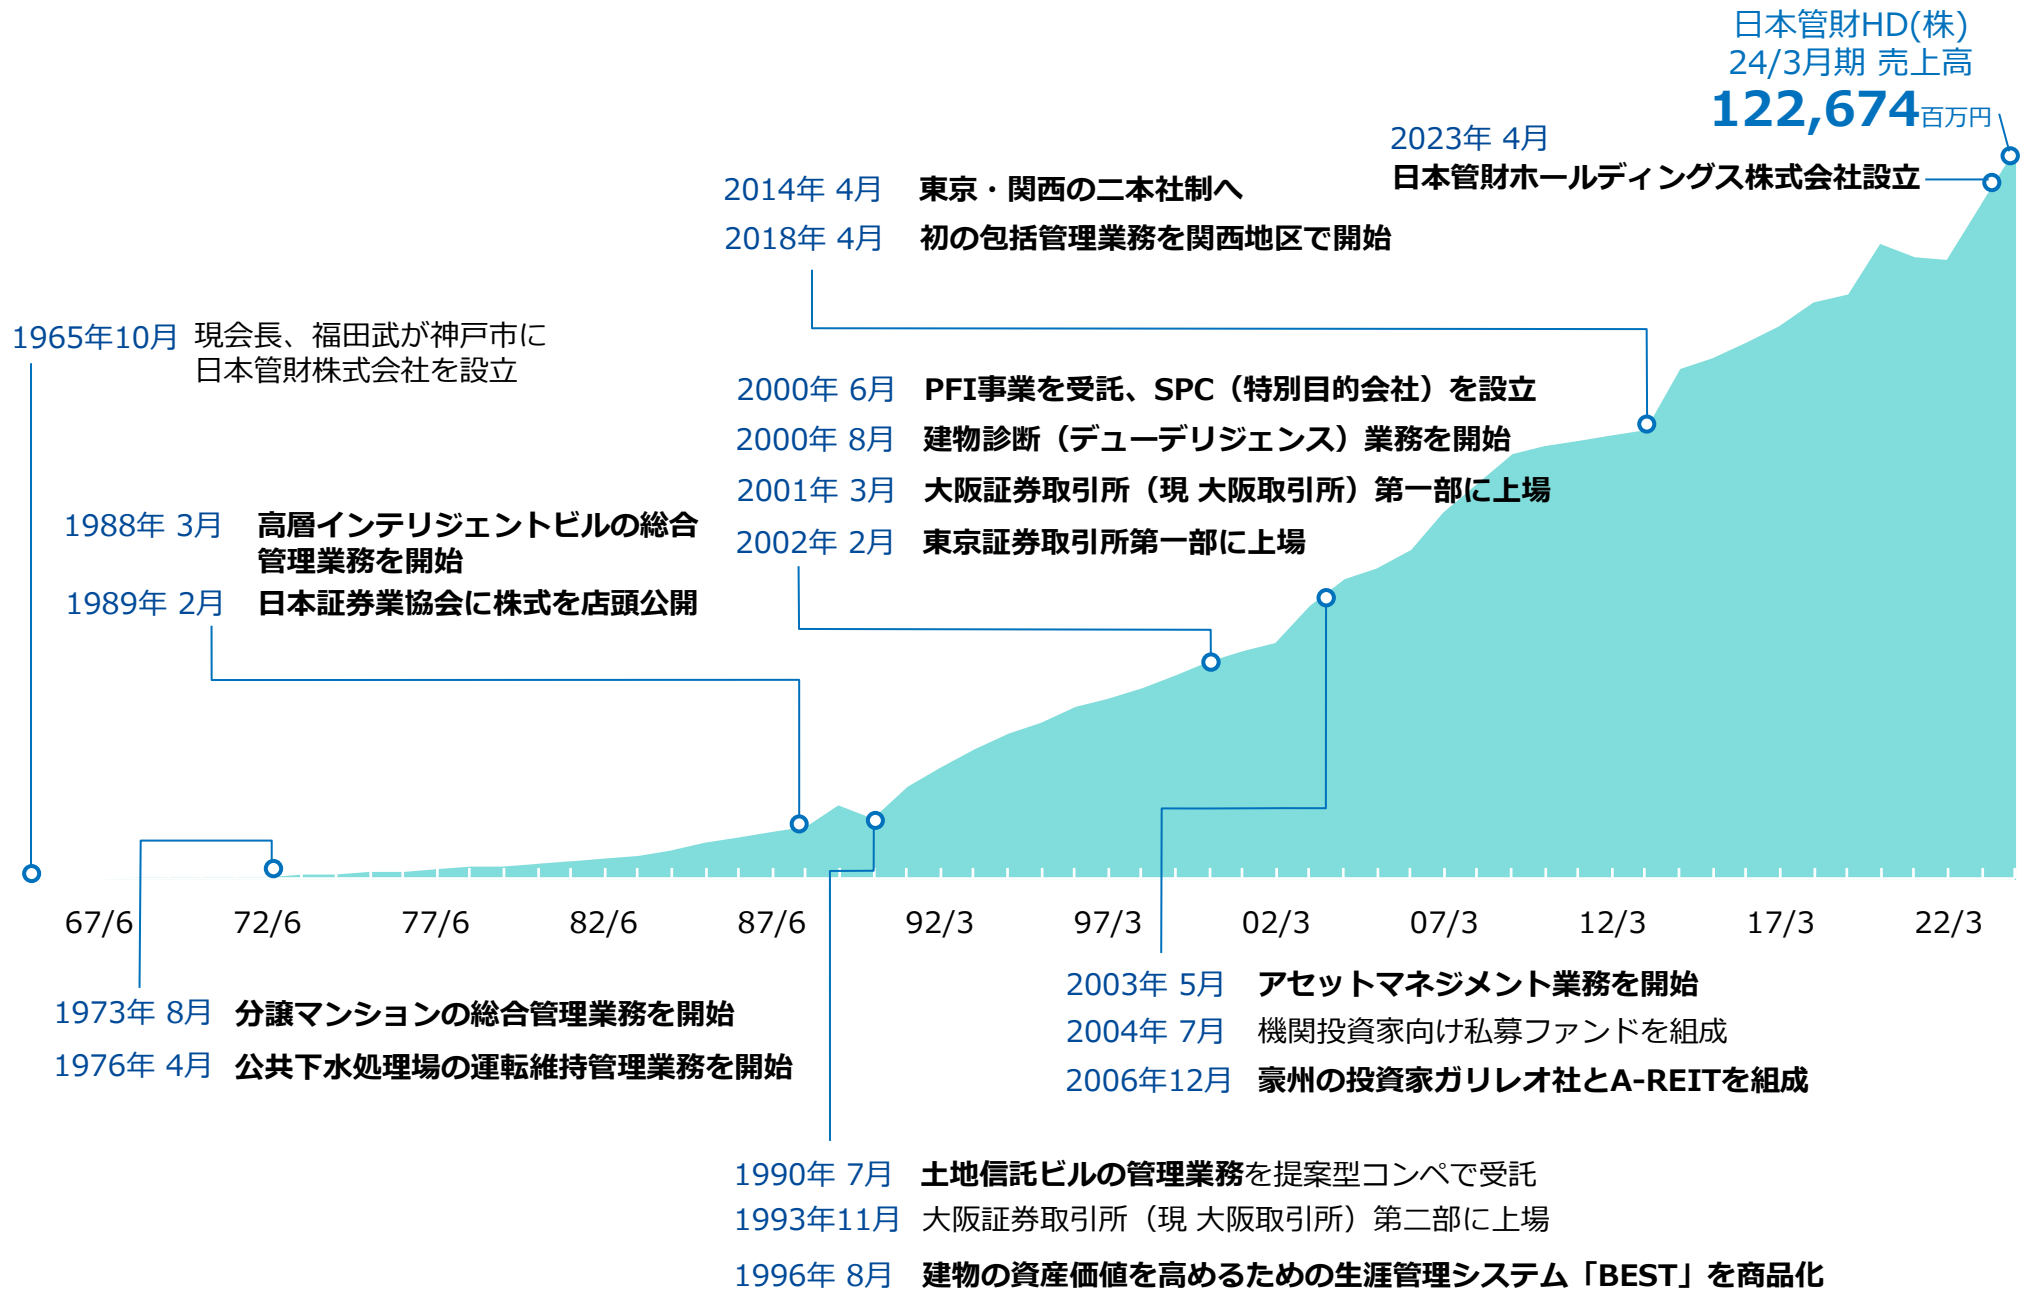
日本管財HD(株)
24/3月期 売上高
122,674百万円

2023年 4月
日本管財ホールディングス株式会社設立

2014年 4月 東京・関西の二本社制へ
2018年 4月 初の包括管理業務を関西地区で開始

1965年10月 現会長、福田武が神戸市に日本管財株式会社を設立

2000年 6月 PFI事業を受託、SPC（特別目的会社）を設立
2000年 8月 建物診断（デューデリジェンス）業務を開始
2001年 3月 大阪証券取引所（現 大阪取引所）第一部に上場
2002年 2月 東京証券取引所第一部に上場

1988年 3月 高層インテリジェントビルの総合管理業務を開始
1989年 2月 日本証券業協会に株式を店頭公開

67/6 72/6 77/6 82/6 87/6 92/3 97/3 02/3 07/3 12/3 17/3 22/3

2003年 5月 アセットマネジメント業務を開始
2004年 7月 機関投資家向け私募ファンドを組成
2006年12月 豪州の投資家ガリレオ社とA-REITを組成

1973年 8月 分譲マンションの総合管理業務を開始
1976年 4月 公共下水処理場の運転維持管理業務を開始

1990年 7月 土地信託ビルの管理業務を提案型コンペで受託
1993年11月 大阪証券取引所（現 大阪取引所）第二部に上場
1996年 8月 建物の資産価値を高めるための生涯管理システム「BEST」を商品化